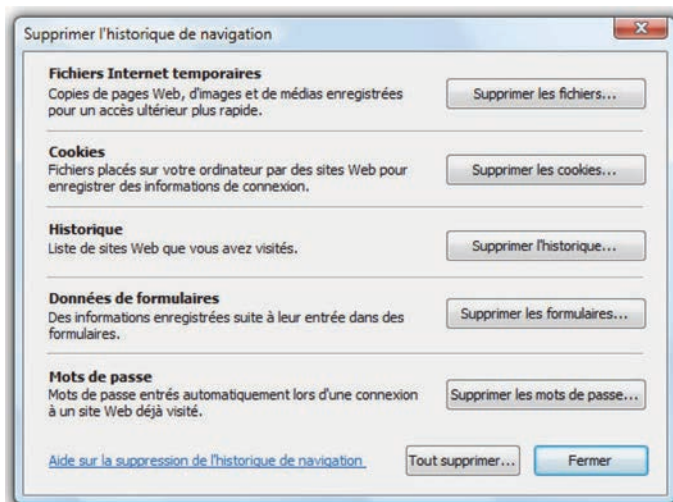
Supprimer l'historique de navigation

Fichiers Internet temporaires
Copies de pages Web, d'images et de médias enregistrées pour un accès ultérieur plus rapide.

Supprimer les fichiers...

Cookies
Fichiers placés sur votre ordinateur par des sites Web pour enregistrer des informations de connexion.

Supprimer les cookies...

Historique
Liste de sites Web que vous avez visités.

Supprimer l'historique...

Données de formulaires
Des informations enregistrées suite à leur entrée dans des formulaires.

Supprimer les formulaires...

Mots de passe
Mots de passe entrés automatiquement lors d'une connexion à un site Web déjà visité.

Supprimer les mots de passe...

Aide sur la suppression de l'historique de navigation

Tout supprimer...

Fermer